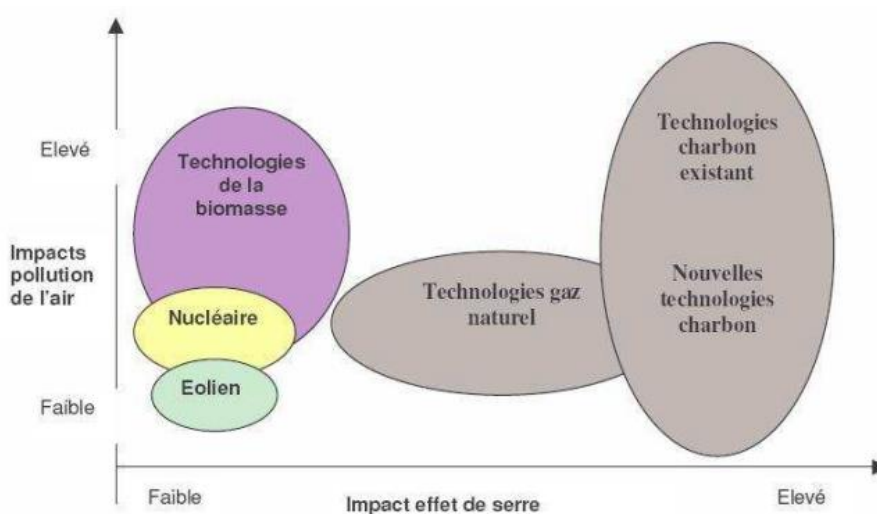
Elevé

Impacts pollution de l'air

Faible

Technologies de la biomasse

Nucléaire

Eolien

Technologies gaz naturel

Technologies charbon existant

Nouvelles technologies charbon

Faible

Impact effet de serre

Elevé